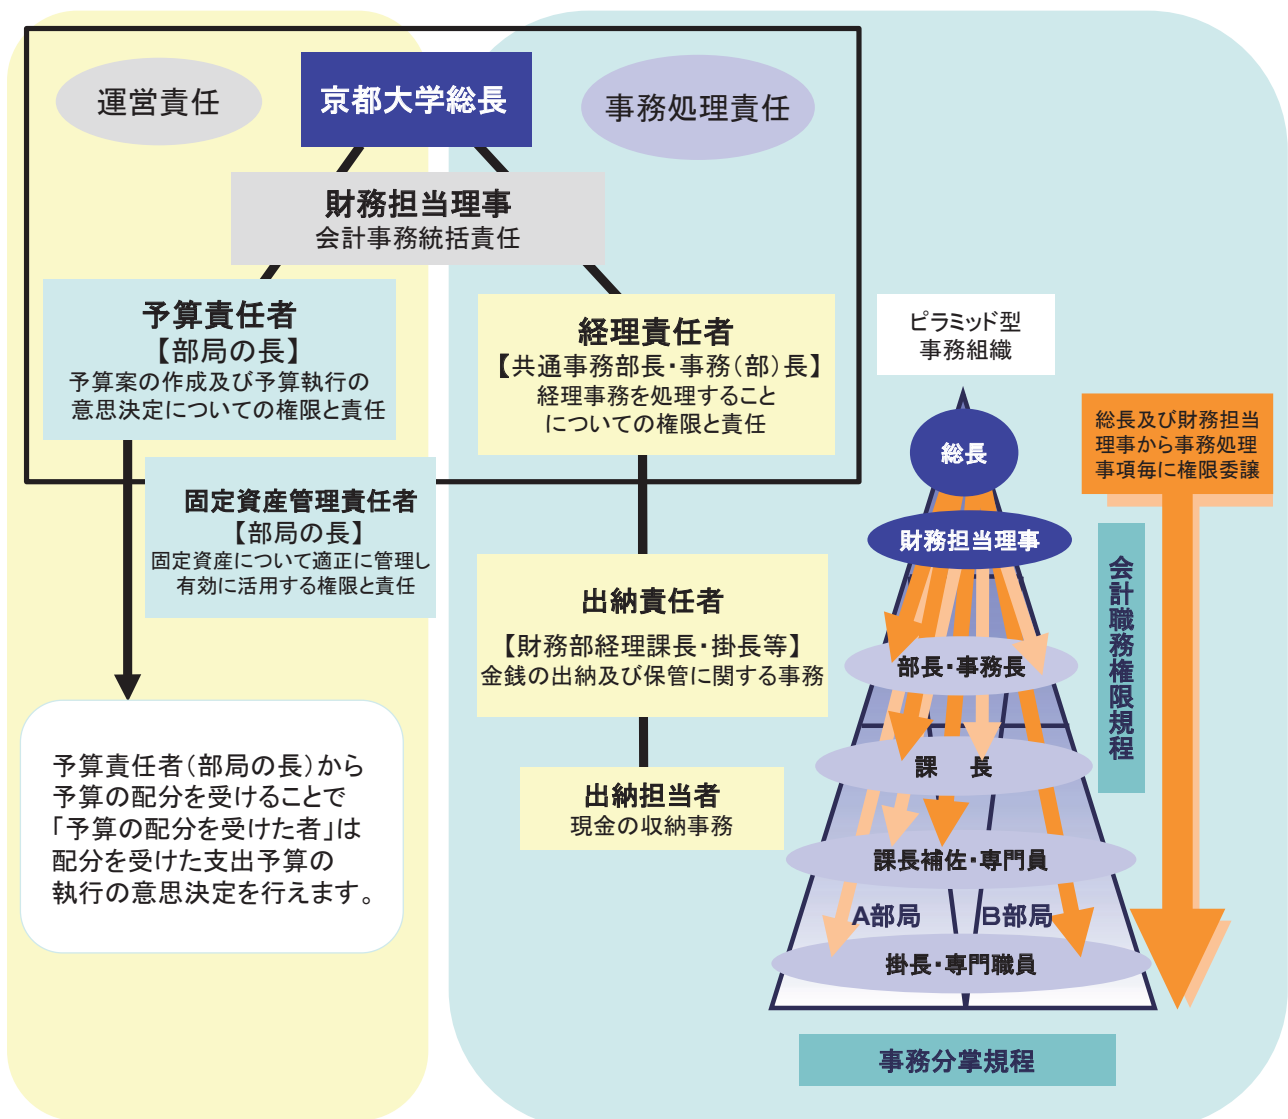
運営責任

京都大学総長

事務処理責任

財務担当理事
会計事務統括責任

予算責任者
【部局の長】
予算案の作成及び予算執行の意思決定についての権限と責任

経理責任者
【共通事務部長・事務(部)長】
経理事務を処理することについての権限と責任

ピラミッド型
事務組織

固定資産管理責任者
【部局の長】
固定資産について適正に管理し有効に活用する権限と責任

総長及び財務担当理事から事務処理事項毎に権限委譲

総長

財務担当理事

会計職務権限規程

出納責任者
【財務部経理課長・掛長等】
金銭の出納及び保管に関する事務

部長・事務長

課　長

予算責任者(部局の長)から予算の配分を受けることで「予算の配分を受けた者」は配分を受けた支出予算の執行の意思決定を行えます。

出納担当者
現金の収納事務

課長補佐・専門員

A部局

B部局

掛長・専門職員

事務分掌規程